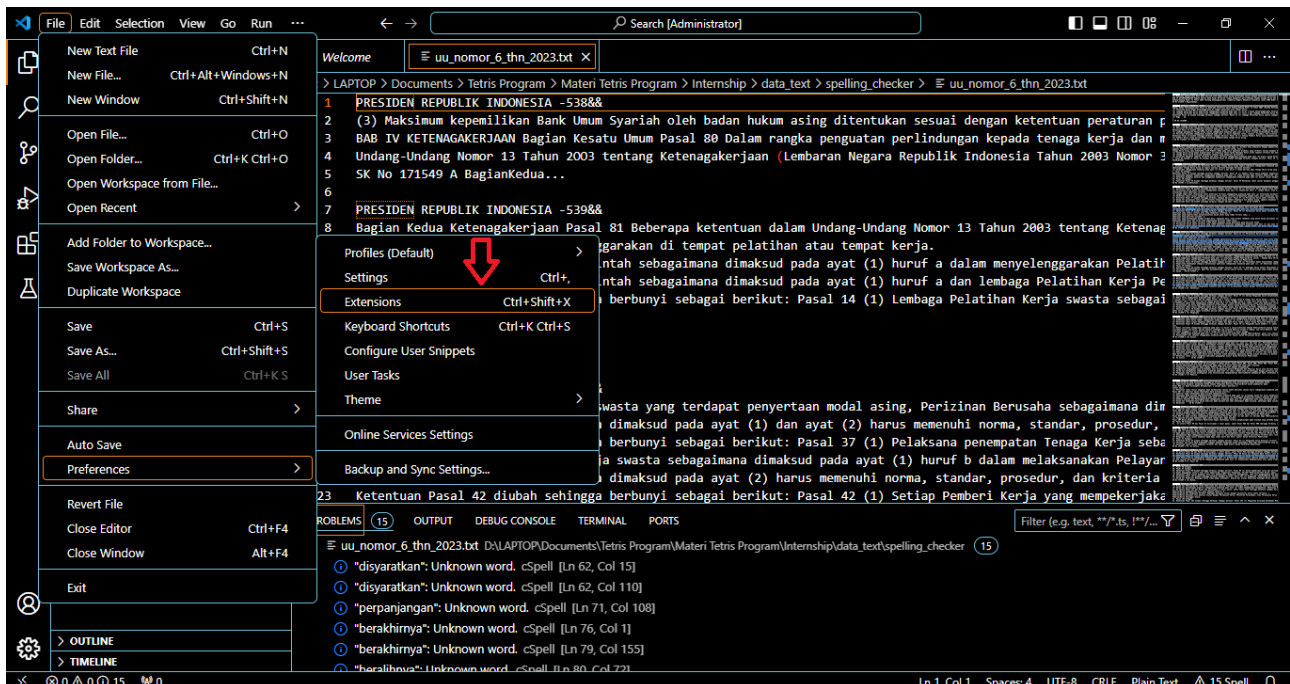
File Edit Selection View Go Run ···

Search [Administrator]

New Text File Ctrl+N
New File... Ctrl+Alt+Windows+N
New Window Ctrl+Shift+N
Open File... Ctrl+O
Open Folder... Ctrl+K Ctrl+O
Open Workspace from File...
Open Recent
Add Folder to Workspace...
Save Workspace As...
Duplicate Workspace
Save Ctrl+S
Save As... Ctrl+Shift+S
Save All Ctrl+K S
Share
Auto Save
Preferences
Revert File
Close Editor Ctrl+F4
Close Window Alt+F4
Exit

Profiles (Default)
Settings Ctrl+,
Extensions Ctrl+Shift+X
Keyboard Shortcuts Ctrl+K Ctrl+S
Configure User Snippets
User Tasks
Theme
Online Services Settings
Backup and Sync Settings...

Welcome | uu_nomor_6_thn_2023.txt

LAPTOP > Documents > Tetris Program > Materi Tetris Program > Internship > data_text > spelling_checker > uu_nomor_6_thn_2023.txt

1 PRESIDEN REPUBLIK INDONESIA -538&&
2 (3) Maksimum kepemilikan Bank Umum Syariah oleh badan hukum asing ditentukan sesuai dengan ketentuan peraturan p
3 BAB IV KETENAGAKERJAAN Bagian Kesatu Umum Pasal 80 Dalam rangka penguatan perlindungan kepada tenaga kerja dan m
4 Undang-Undang Nomor 13 Tahun 2003 tentang Ketenagakerjaan (Lembaran Negara Republik Indonesia Tahun 2003 Nomor 3
5 SK No 171549 A BagianKedua...
6
7 PRESIDEN REPUBLIK INDONESIA -539&&
8 Bagian Kedua Ketenagakerjaan Pasal 81 Beberapa ketentuan dalam Undang-Undang Nomor 13 Tahun 2003 tentang Ketenag
garakan di tempat pelatihan atau tempat kerja.
ntah sebagaimana dimaksud pada ayat (1) huruf a dalam menyelenggarakan Pelatih
ntah sebagaimana dimaksud pada ayat (1) huruf a dan lembaga Pelatihan Kerja Pe
berbunyi sebagai berikut: Pasal 14 (1) Lembaga Pelatihan Kerja swasta sebagai
swasta yang terdapat penyertaan modal asing, Perizinan Berusaha sebagaimana dim
dimaksud pada ayat (1) dan ayat (2) harus memenuhi norma, standar, prosedur,
berbunyi sebagai berikut: Pasal 37 (1) Pelaksana penempatan Tenaga Kerja seba
a swasta sebagaimana dimaksud pada ayat (1) huruf b dalam melaksanakan Pelayar
dimaksud pada ayat (2) harus memenuhi norma, standar, prosedur, dan kriteria
23 Ketentuan Pasal 42 diubah sehingga berbunyi sebagai berikut: Pasal 42 (1) Setiap Pemberi Kerja yang mempekerjaka

ROBLEMS 15 OUTPUT DEBUG CONSOLE TERMINAL PORTS
Filter (e.g. text, **/*.ts, !**/...
uu_nomor_6_thn_2023.txt D:\LAPTOP\Documents\Tetris Program\Materi Tetris Program\Internship\data_text\spelling_checker 15
"disyaratkan": Unknown word. cSpell [Ln 62, Col 15]
"disyaratkan": Unknown word. cSpell [Ln 62, Col 110]
"perpanjangan": Unknown word. cSpell [Ln 71, Col 108]
"berakhirnya": Unknown word. cSpell [Ln 76, Col 1]
"berakhirnya": Unknown word. cSpell [Ln 79, Col 155]
"beralihnya": Unknown word. cSpell [Ln 80, Col 72]

OUTLINE
TIMELINE

⊗ 0 ⚠ 0 ⓘ 15 ⚲0
Ln 1, Col 1 Spaces: 4 UTF-8 CRLF Plain Text ⚠ 15 Spell